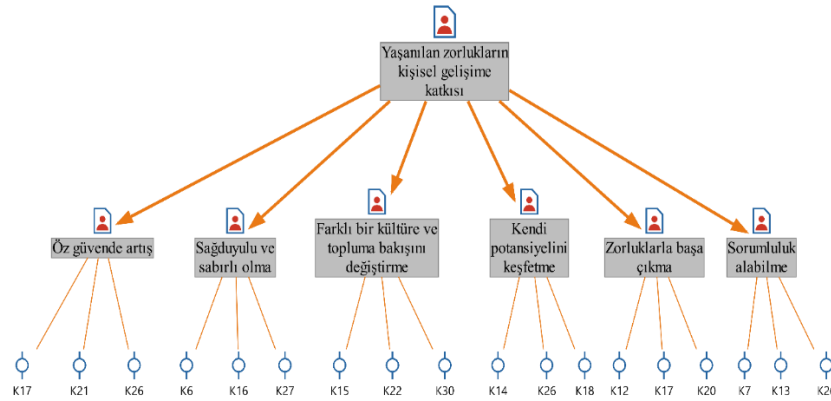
Yaşanılan zorlukların kişisel gelişime katkısı

Öz güvende artış

K17 K21 K26

Sağduyulu ve sabırlı olma

K6 K16 K27

Farklı bir kültüre ve topluma bakışını değiştirme

K15 K22 K30

Kendi potansiyelini keşfetme

K14 K26 K18

Zorluklarla başa çıkma

K12 K17 K20

Sorumluluk alabilme

K7 K13 K2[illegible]